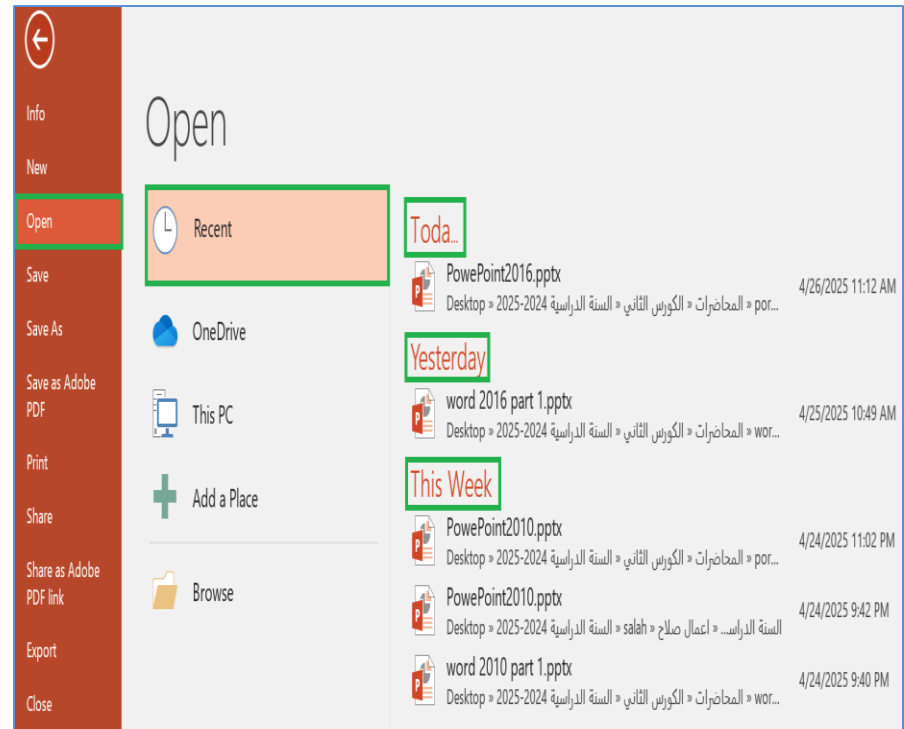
Info
New
Open
Save
Save As
Save as Adobe PDF
Print
Share
Share as Adobe PDF link
Export
Close

Open

Recent
OneDrive
This PC
Add a Place
Browse

Toda...
PowePoint2016.pptx
Desktop » 2025-2024 السنة الدراسية » الكورس الثاني » المحاضرات » por...
4/26/2025 11:12 AM

Yesterday
word 2016 part 1.pptx
Desktop » 2025-2024 السنة الدراسية » الكورس الثاني » المحاضرات » wor...
4/25/2025 10:49 AM

This Week
PowePoint2010.pptx
Desktop » 2025-2024 السنة الدراسية » الكورس الثاني » المحاضرات » por...
4/24/2025 11:02 PM

PowePoint2010.pptx
Desktop » 2025-2024 السنة الدراسية » salah » اعمال صلاح » السنة الدراس...
4/24/2025 9:42 PM

word 2010 part 1.pptx
Desktop » 2025-2024 السنة الدراسية » الكورس الثاني » المحاضرات » wor...
4/24/2025 9:40 PM